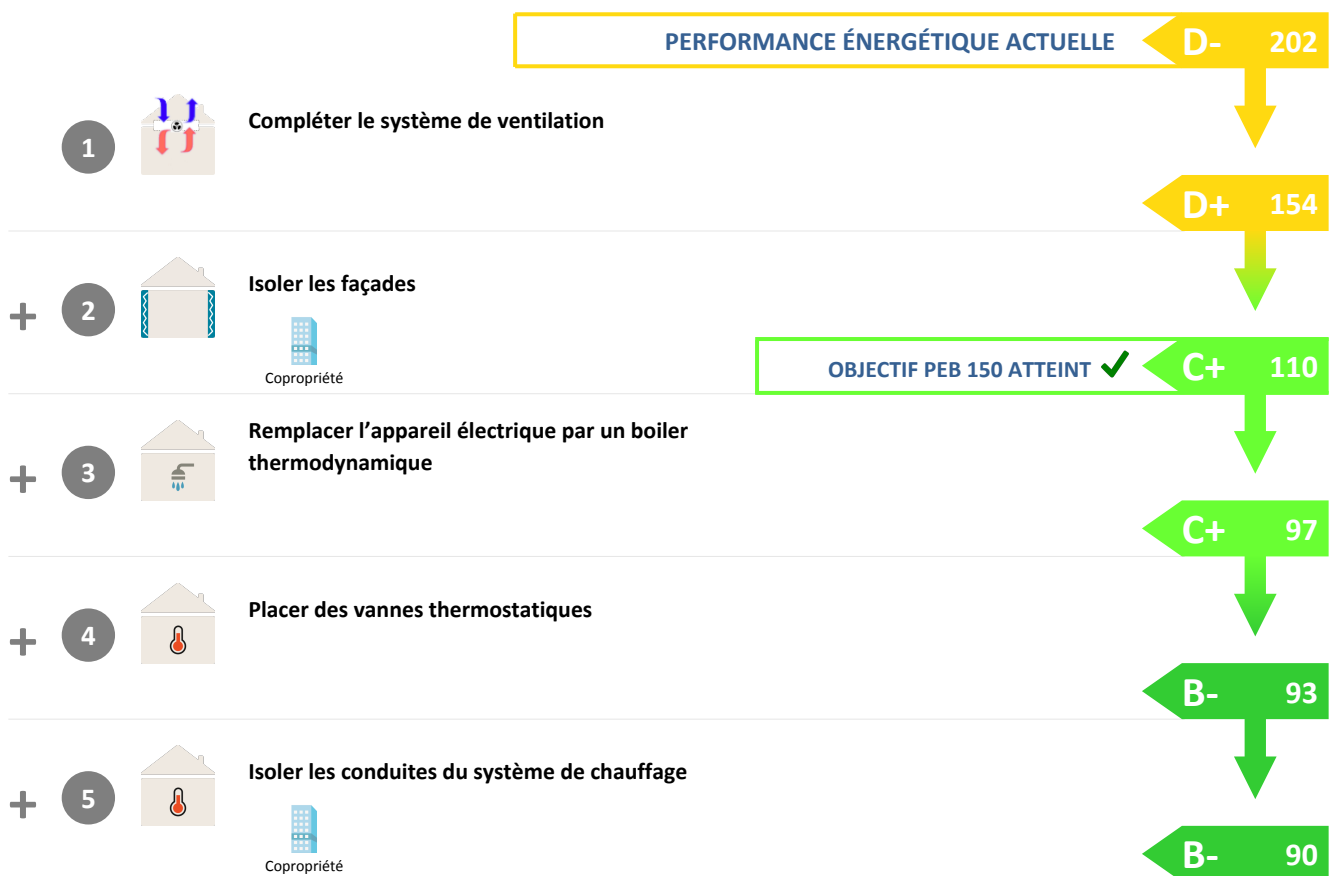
PERFORMANCE ÉNERGÉTIQUE ACTUELLE D- 202

1 Compléter le système de ventilation

D+ 154

+ 2 Isoler les façades

Copropriété

OBJECTIF PEB 150 ATTEINT ✓ C+ 110

+ 3 Remplacer l'appareil électrique par un boiler thermodynamique

C+ 97

+ 4 Placer des vannes thermostatiques

B- 93

+ 5 Isoler les conduites du système de chauffage

Copropriété

B- 90